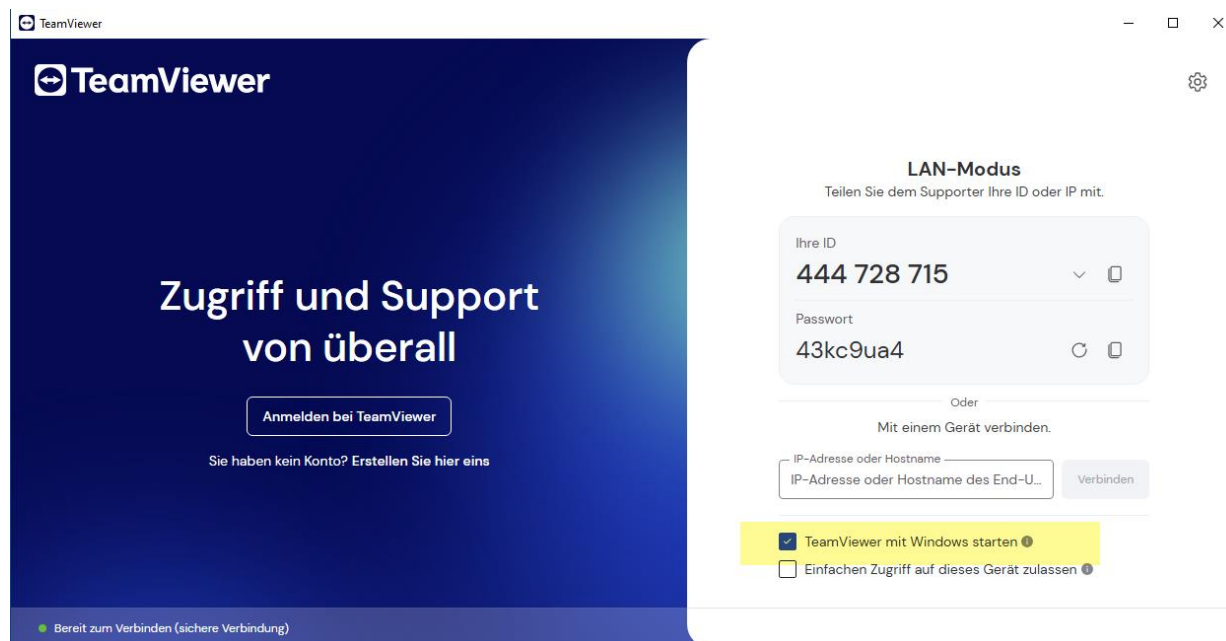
TeamViewer

TeamViewer

Zugriff und Support von überall

Anmelden bei TeamViewer

Sie haben kein Konto? Erstellen Sie hier eins

Bereit zum Verbinden (sichere Verbindung)

LAN-Modus
Teilen Sie dem Supporter Ihre ID oder IP mit.

Ihre ID
444 728 715

Passwort
43kc9ua4

Oder

Mit einem Gerät verbinden.

IP-Adresse oder Hostname
IP-Adresse oder Hostname des End-U...

Verbinden

TeamViewer mit Windows starten

Einfachen Zugriff auf dieses Gerät zulassen